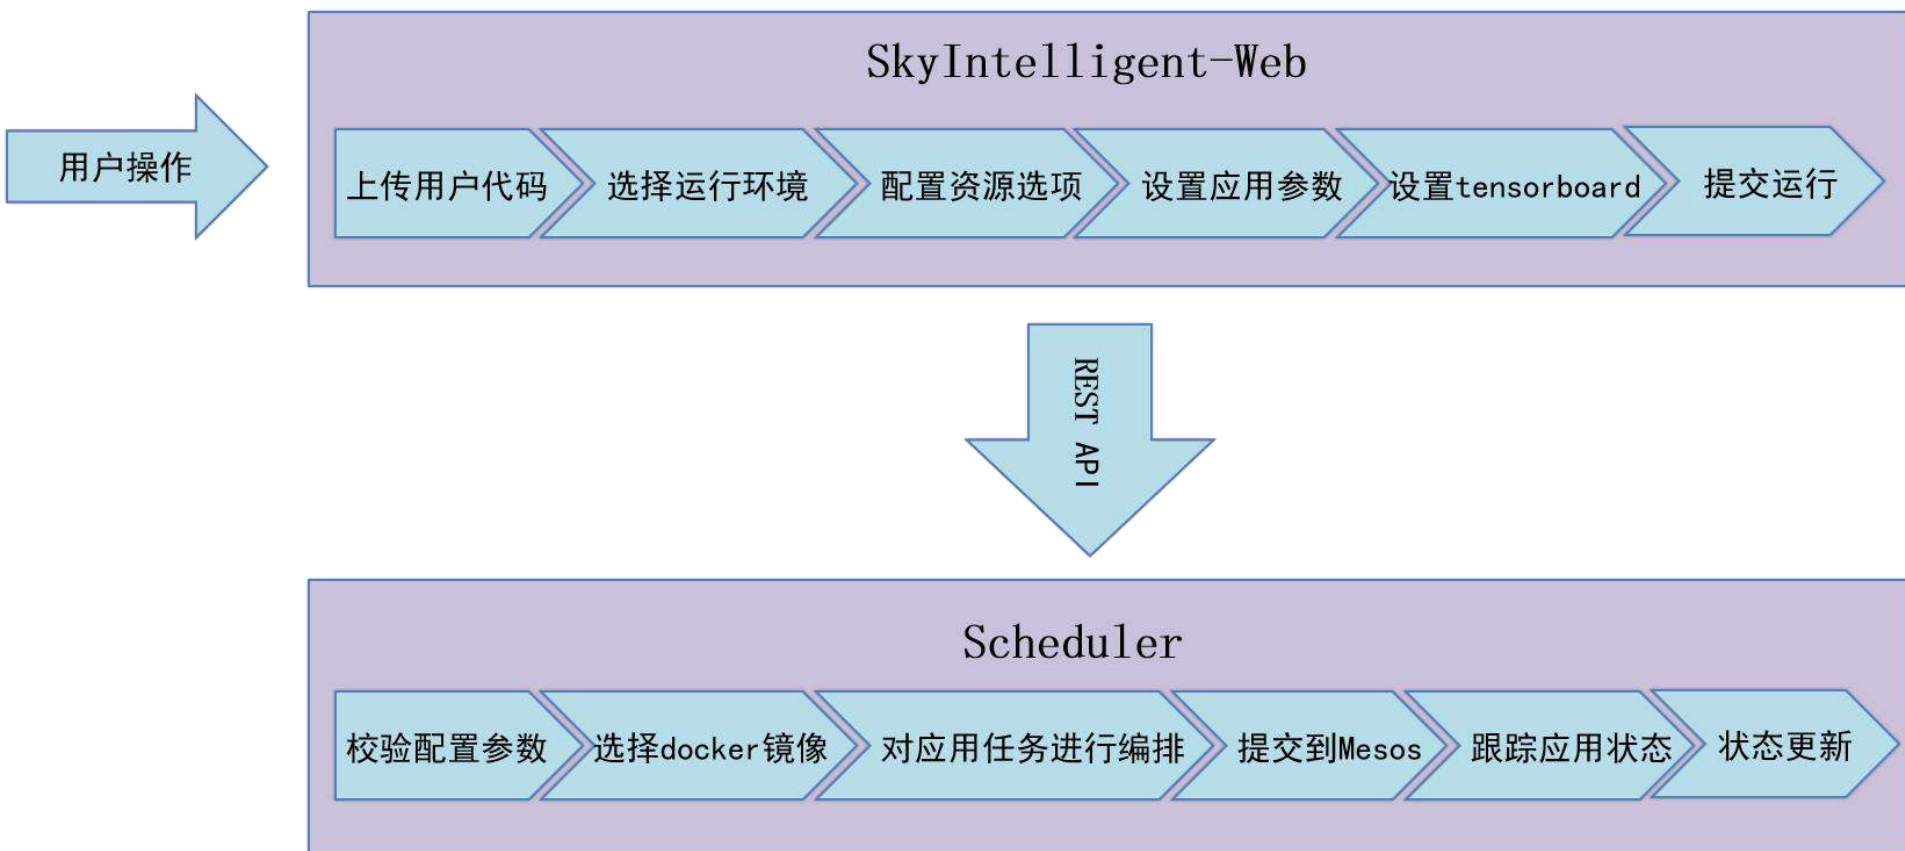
用户操作

SkyIntelligent-Web

上传用户代码

选择运行环境

配置资源选项

设置应用参数

设置tensorboard

提交运行

REST API

Scheduler

校验配置参数

选择docker镜像

对应用任务进行编排

提交到Mesos

跟踪应用状态

状态更新